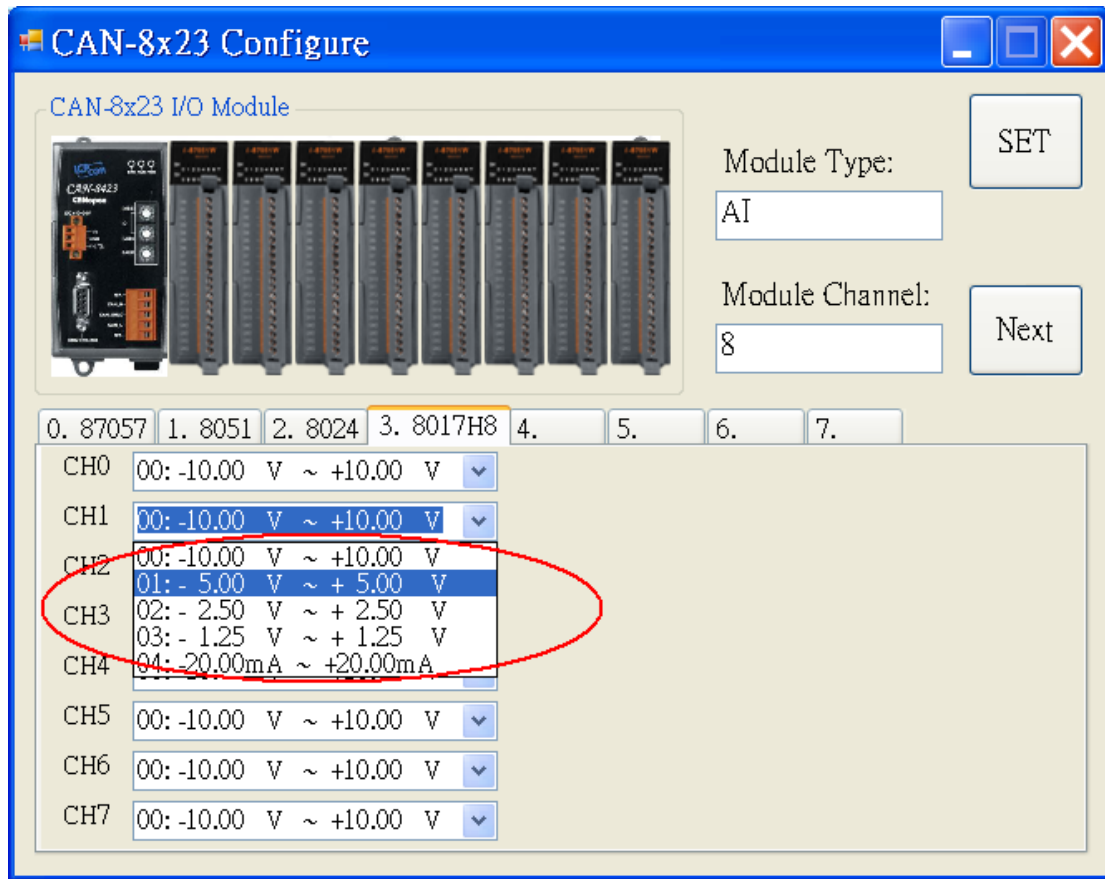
CAN-8x23 Configure

CAN-8x23 I/O Module

CAN-8423
CANopen

Module Type:
AI

SET

Module Channel:
8

Next

0. 87057 | 1. 8051 | 2. 8024 | 3. 8017H8 | 4. | 5. | 6. | 7.

CH0 00: -10.00 V ~ +10.00 V
CH1 00: -10.00 V ~ +10.00 V
CH2
00: -10.00 V ~ +10.00 V
01: - 5.00 V ~ + 5.00 V
02: - 2.50 V ~ + 2.50 V
03: - 1.25 V ~ + 1.25 V
04: -20.00mA ~ +20.00mA
CH3
CH4
CH5 00: -10.00 V ~ +10.00 V
CH6 00: -10.00 V ~ +10.00 V
CH7 00: -10.00 V ~ +10.00 V